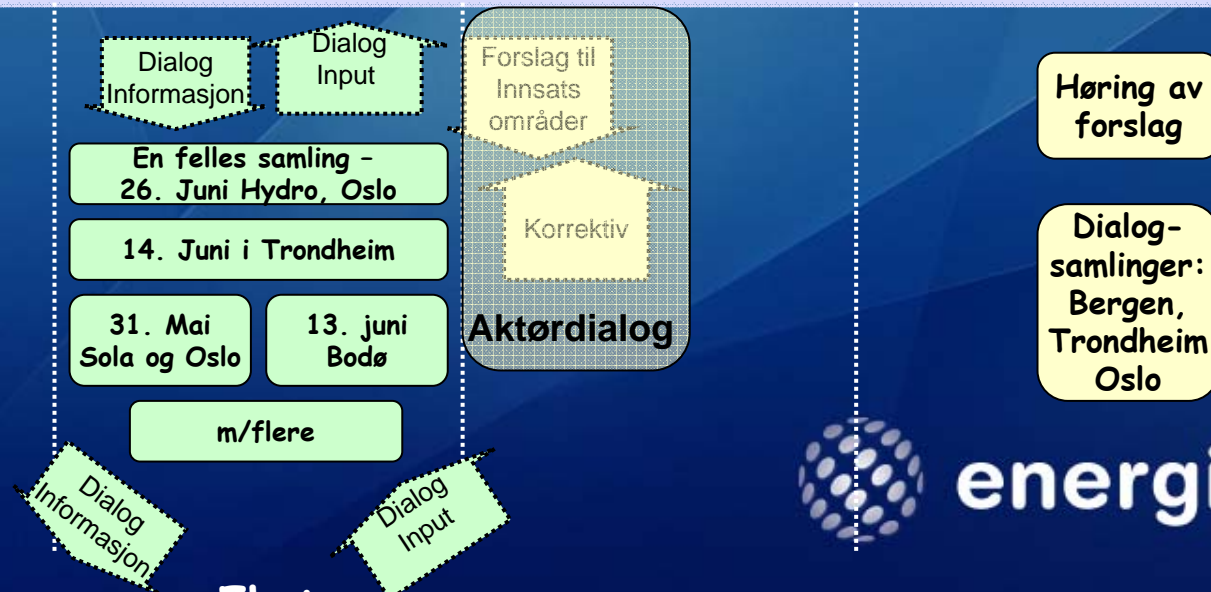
Dialog Informasjon

Dialog Input

Forslag til Innsats områder

Høring av forslag

En felles samling – 26. Juni Hydro, Oslo

Korrektiv

14. Juni i Trondheim

Dialogsamlinger: Bergen, Trondheim Oslo

31. Mai Sola og Oslo

13. juni Bodø

Aktørdialog

m/flere

energi

Dialog Informasjon

Dialog Input

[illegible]